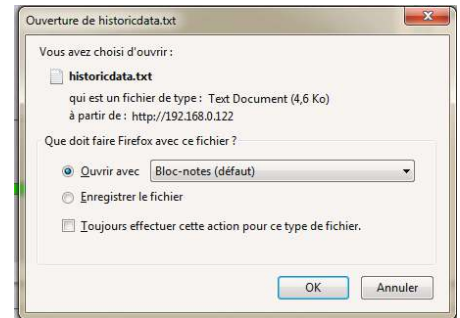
Ouverture de historicdata.txt

Vous avez choisi d'ouvrir :

historicdata.txt

qui est un fichier de type : Text Document (4,6 Ko)

à partir de : http://192.168.0.122

Que doit faire Firefox avec ce fichier ?

Ouvrir avec Bloc-notes (défaut)

Enregistrer le fichier

Toujours effectuer cette action pour ce type de fichier.

OK

Annuler